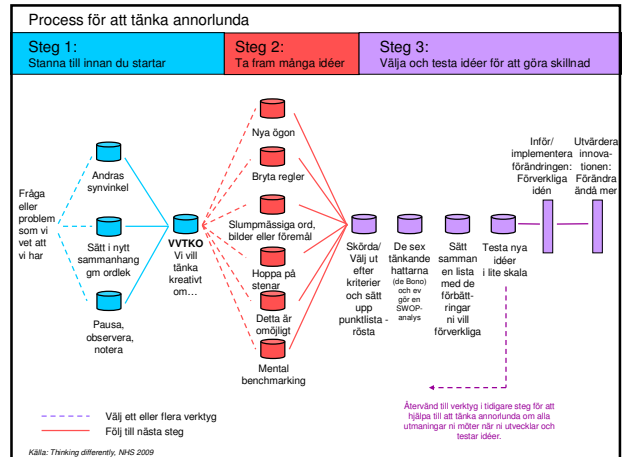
Process för att tänka annorlunda

Steg 1:
Stanna till innan du startar

Steg 2:
Ta fram många idéer

Steg 3:
Välja och testa idéer för att göra skillnad

Fråga eller problem som vi vet att vi har

Andras synvinkel

Sätt i nytt sammanhang gm ordlek

Pausa, observera, notera

VVTKO
Vi vill tänka kreativt om…

Nya ögon

Bryta regler

Slumpmässiga ord, bilder eller föremål

Hoppa på stenar

Detta är omöjligt

Mental benchmarking

Skörda/ Välj ut efter kriterier och sätt upp punktlista - rösta

De sex tänkande hattarna (de Bono) och ev gör en SWOP-analys

Sätt samman en lista med de förbättringar ni vill förverkliga

Testa nya idéer i lite skala

Inför/ implementera förändringen: Förverkliga idén

Utvärdera innovationen: Förändra ändå mer

Återvänd till verktyg i tidigare steg för att hjälpa till att tänka annorlunda om alla utmaningar ni möter när ni utvecklar och testar idéer.

Välj ett eller flera verktyg

Följ till nästa steg

Källa: Thinking differently, NHS 2009